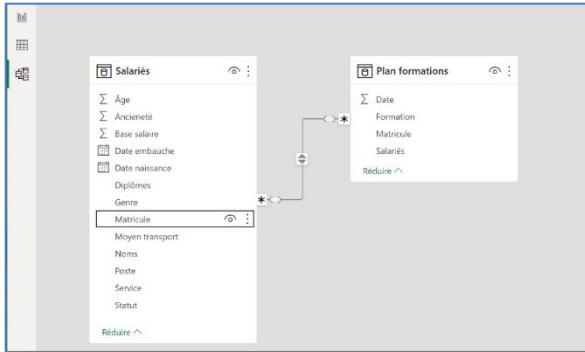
Salariés

∑ Âge
∑ Ancieneté
∑ Base salaire
Date embauche
Date naissance
Diplômes
Genre
Matricule
Moyen transport
Noms
Poste
Service
Statut

Réduire ^

Plan formations

∑ Date
Formation
Matricule
Salariés

Réduire ^

*
*